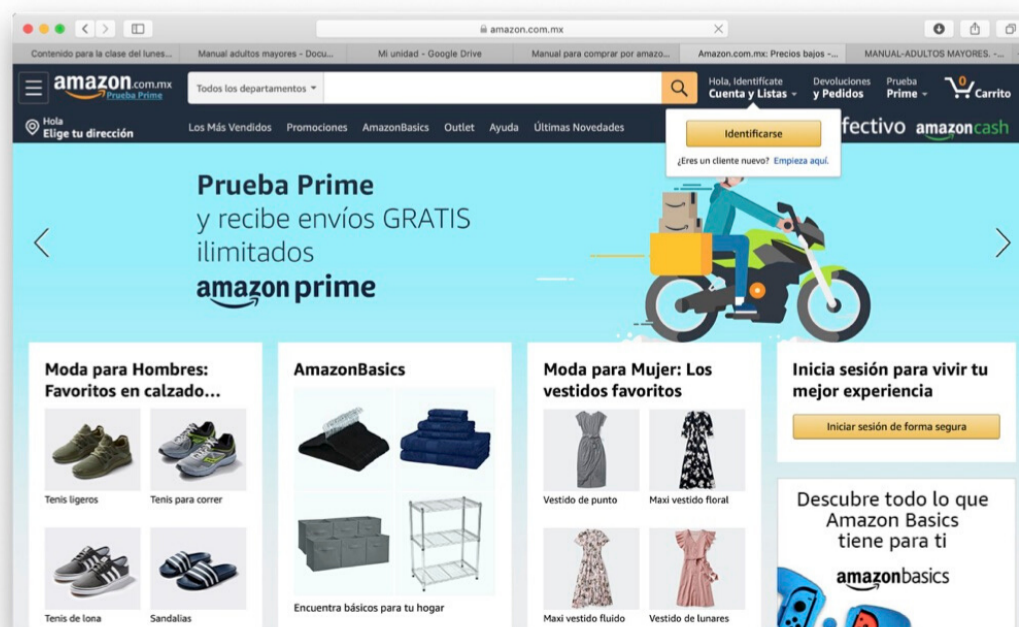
amazon.com.mx

Contenido para la clase del lunes... | Manual adultos mayores - Docu... | Mi unidad - Google Drive | Manual para comprar por amazo... | Amazon.com.mx: Precios bajos -... | MANUAL-ADULTOS MAYORES. -...

amazon.com.mx
Prueba Prime

Todos los departamentos

Hola, Identifícate
Cuenta y Listas

Devoluciones
y Pedidos

Prueba
Prime

0
Carrito

Hola
Elige tu dirección

Los Más Vendidos Promociones AmazonBasics Outlet Ayuda Últimas Novedades

Identificarse

¿Eres un cliente nuevo? Empieza aquí.

fectivo amazoncash

Prueba Prime
y recibe envíos GRATIS ilimitados
amazon prime

Moda para Hombres: Favoritos en calzado...

Tenis ligeros
Tenis para correr
Tenis de lona
Sandalias

AmazonBasics

Encuentra básicos para tu hogar

Moda para Mujer: Los vestidos favoritos

Vestido de punto
Maxi vestido floral
Maxi vestido fluido
Vestido de lunares

Inicia sesión para vivir tu mejor experiencia

Iniciar sesión de forma segura

Descubre todo lo que Amazon Basics tiene para ti

amazonbasics